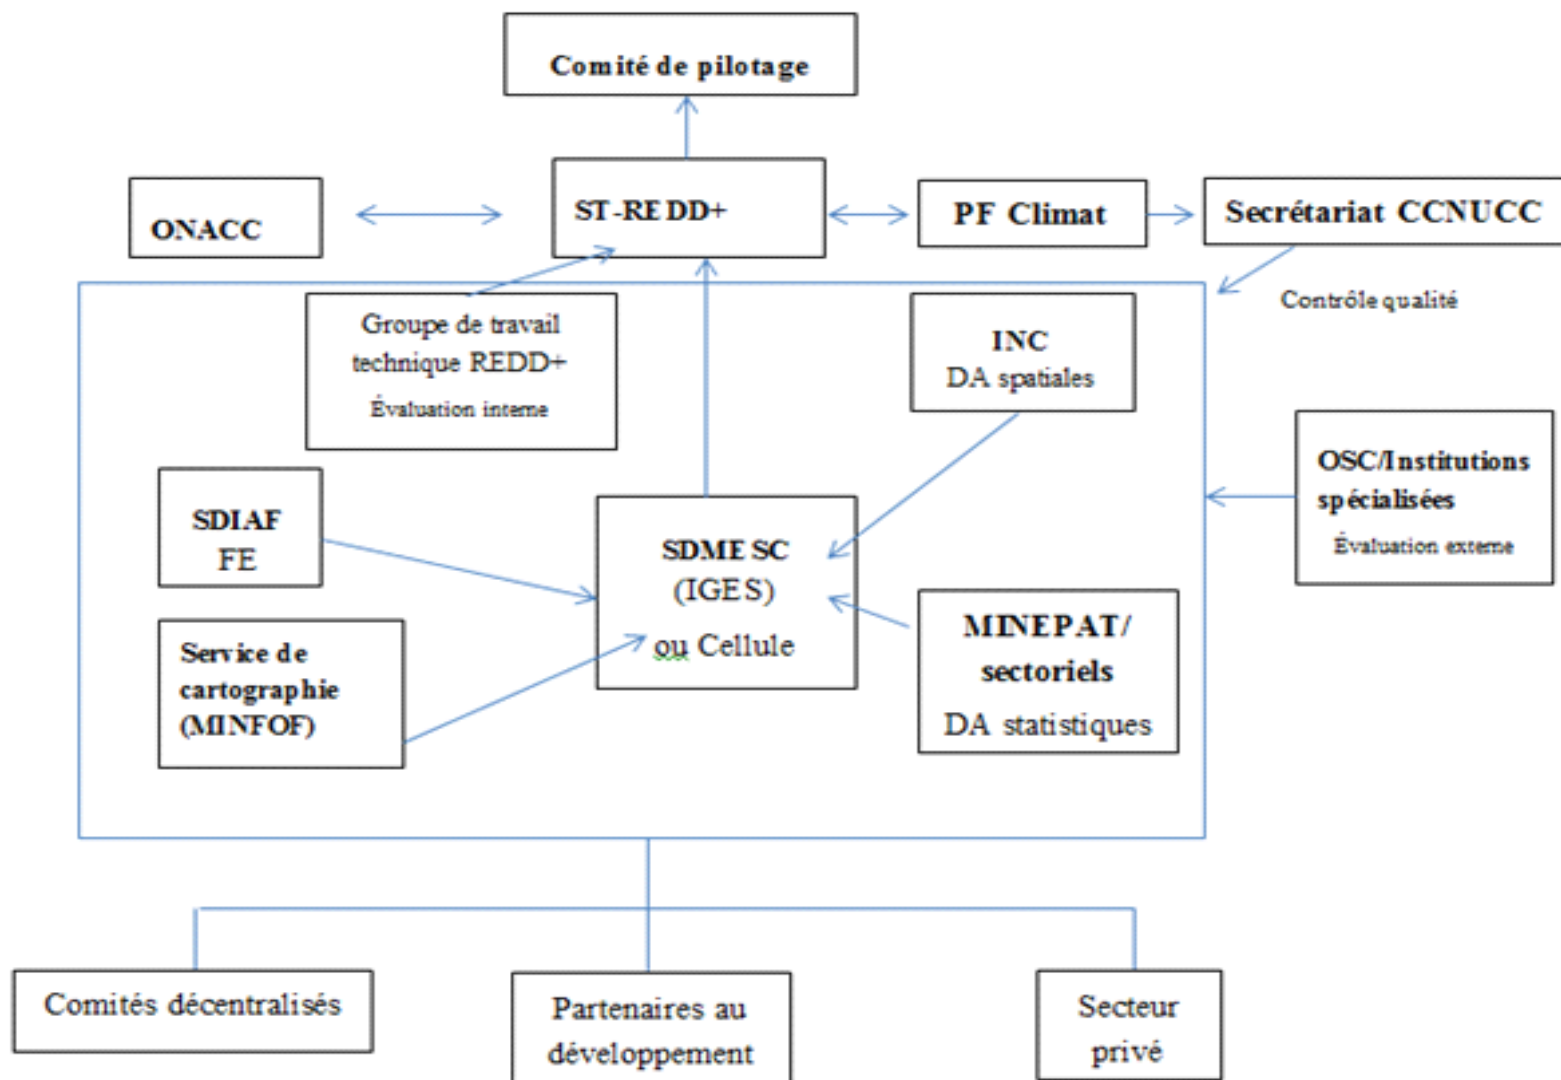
Comité de pilotage

ONACC

ST-REDD+

PF Climat

Secrétariat CCNUCC

Contrôle qualité

Groupe de travail technique REDD+
Évaluation interne

INC
DA spatiales

OSC/Institutions spécialisées
Évaluation externe

SDIAF
FE

SDMESC
(IGES)
ou Cellule

MINEPAT/
sectoriels
DA statistiques

Service de cartographie (MINFOF)

Comités décentralisés

Partenaires au développement

Secteur privé